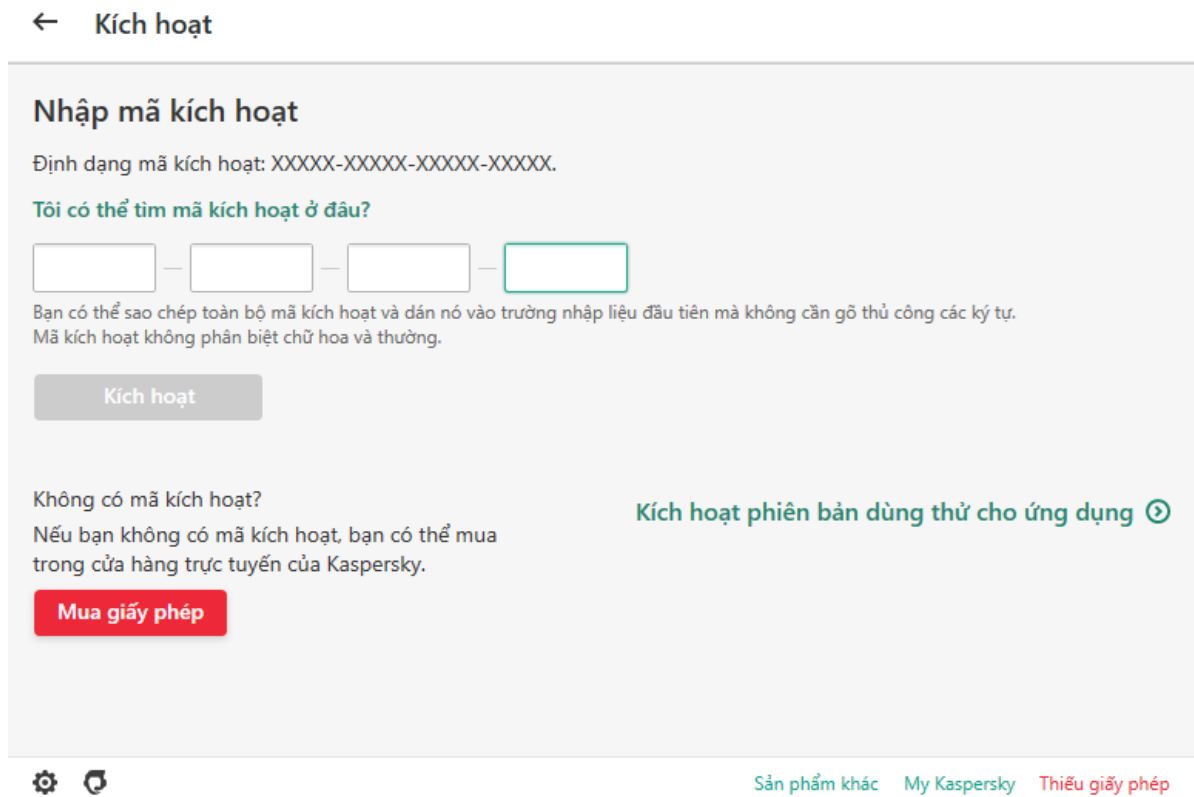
Kích hoạt

Nhập mã kích hoạt

Định dạng mã kích hoạt: XXXXX-XXXXX-XXXXX-XXXXX.

Tôi có thể tìm mã kích hoạt ở đâu?

Bạn có thể sao chép toàn bộ mã kích hoạt và dán nó vào trường nhập liệu đầu tiên mà không cần gõ thủ công các ký tự.
Mã kích hoạt không phân biệt chữ hoa và thường.

Kích hoạt

Không có mã kích hoạt?

Nếu bạn không có mã kích hoạt, bạn có thể mua trong cửa hàng trực tuyến của Kaspersky.

Mua giấy phép

Kích hoạt phiên bản dùng thử cho ứng dụng

Sản phẩm khác My Kaspersky Thiếu giấy phép